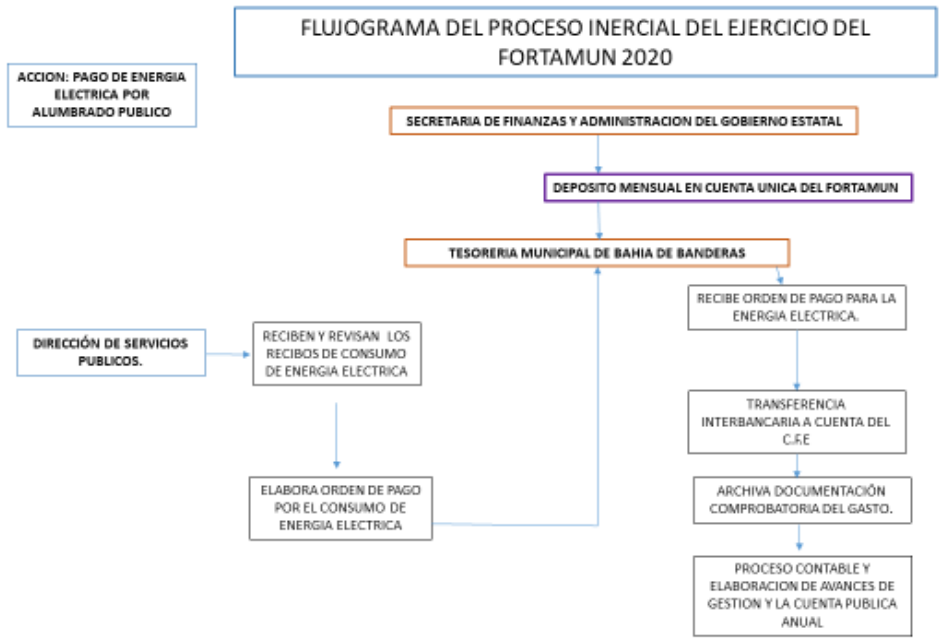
FLUJOGRAMA DEL PROCESO INERCIAL DEL EJERCICIO DEL FORTAMUN 2020

ACCION: PAGO DE ENERGIA ELECTRICA POR ALUMBRADO PUBLICO

SECRETARIA DE FINANZAS Y ADMINISTRACION DEL GOBIERNO ESTATAL

DEPOSITO MENSUAL EN CUENTA UNICA DEL FORTAMUN

TESORERIA MUNICIPAL DE BAHIA DE BANDERAS

DIRECCIÓN DE SERVICIOS PUBLICOS.

RECIBEN Y REVISAN LOS RECIBOS DE CONSUMO DE ENERGIA ELECTRICA

ELABORA ORDEN DE PAGO POR EL CONSUMO DE ENERGIA ELECTRICA

RECIBE ORDEN DE PAGO PARA LA ENERGIA ELECTRICA.

TRANSFERENCIA INTERBANCARIA A CUENTA DEL C.F.E

ARCHIVA DOCUMENTACIÓN COMPROBATORIA DEL GASTO.

PROCESO CONTABLE Y ELABORACION DE AVANCES DE GESTION Y LA CUENTA PUBLICA ANUAL